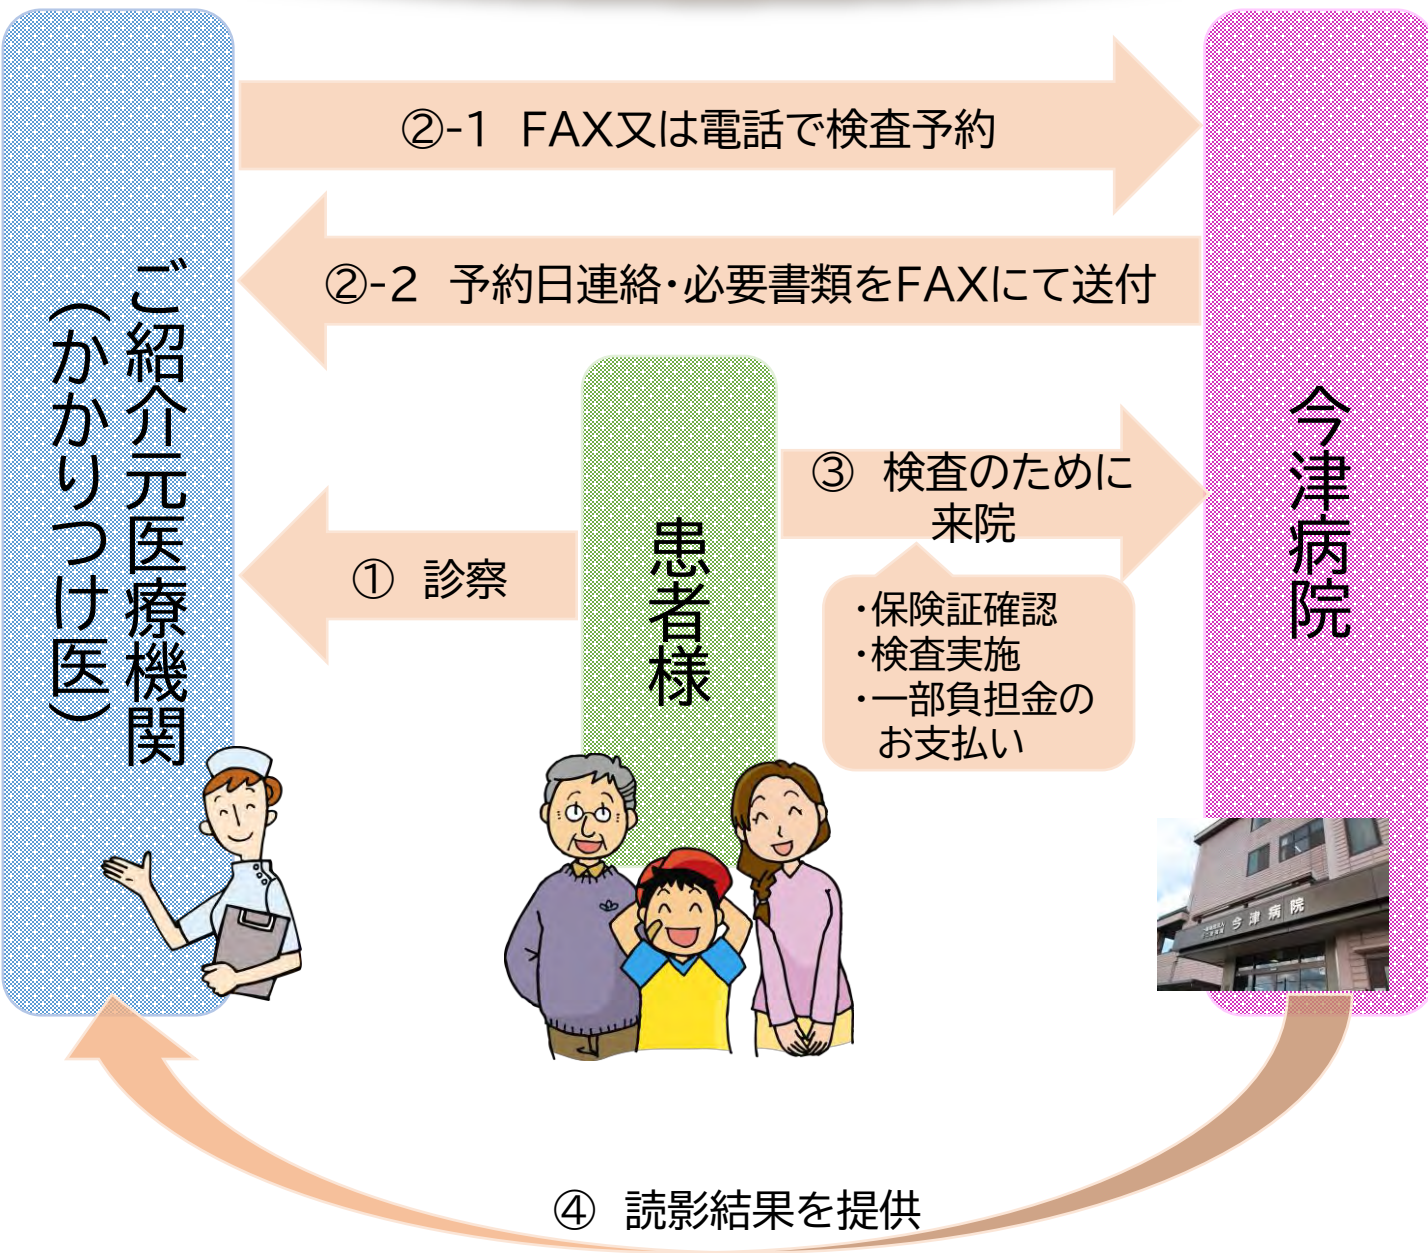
②-1 FAX又は電話で検査予約

②-2 予約日連絡・必要書類をFAXにて送付

ご紹介元医療機関
(かかりつけ医)

今津病院

患者様

③ 検査のために来院

① 診察

・保険証確認
・検査実施
・一部負担金のお支払い

今津病院

④ 読影結果を提供